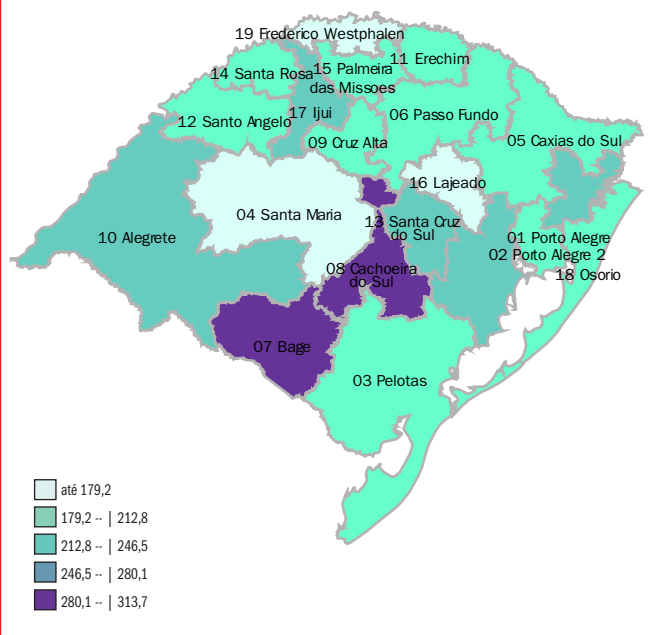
19 Frederico Westphalen
14 Santa Rosa
15 Palmeira das Missoes
11 Erechim
17 Ijui
12 Santo Angelo
06 Passo Fundo
09 Cruz Alta
05 Caxias do Sul
16 Lajeado
04 Santa Maria
13 Santa Cruz do Sul
10 Alegrete
01 Porto Alegre
02 Porto Alegre 2
18 Osorio
08 Cachoeira do Sul
07 Bage
03 Pelotas

até 179,2
179,2 -- | 212,8
212,8 -- | 246,5
246,5 -- | 280,1
280,1 -- | 313,7